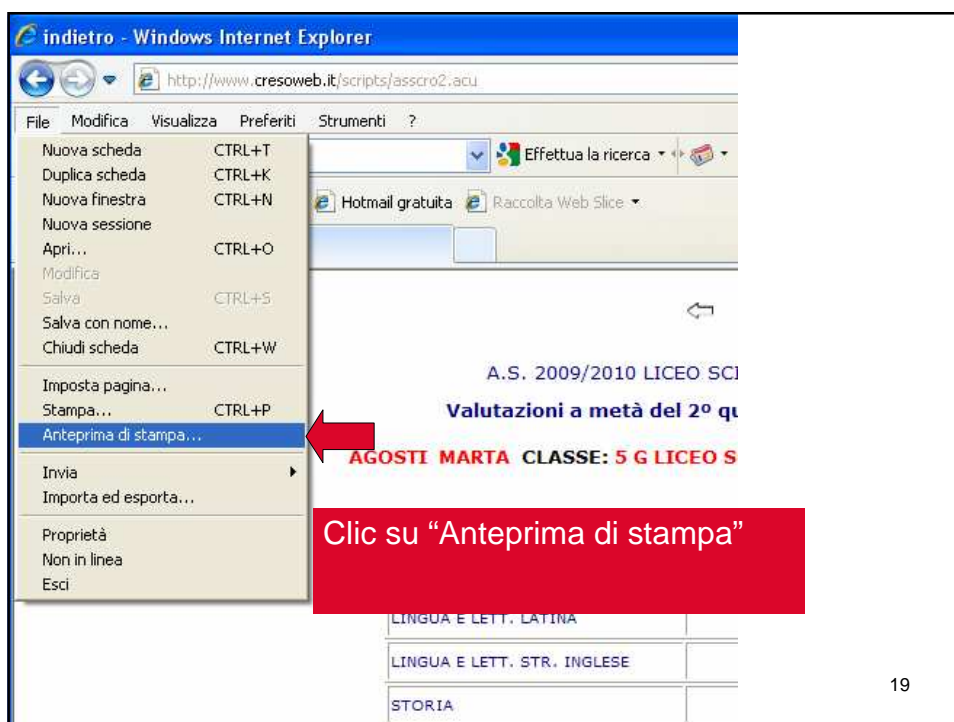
indietro - Windows Internet Explorer

http://www.cresoweb.it/scripts/asscro2.acu

File Modifica Visualizza Preferiti Strumenti ?

Nuova scheda CTRL+T
Duplica scheda CTRL+K
Nuova finestra CTRL+N
Nuova sessione
Apri... CTRL+O
Modifica
Salva CTRL+S
Salva con nome...
Chiudi scheda CTRL+W
Imposta pagina...
Stampa... CTRL+P
Anteprima di stampa...
Invia
Importa ed esporta...
Proprietà
Non in linea
Esci

Effettua la ricerca

Hotmail gratuita Raccolta Web Slice

A.S. 2009/2010 LICEO SC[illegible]

Valutazioni a metà del 2º qu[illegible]

AGOSTI MARTA CLASSE: 5 G LICEO S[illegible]

Clic su “Anteprima di stampa”

LINGUA E LETT. LATINA

LINGUA E LETT. STR. INGLESE

STORIA

19